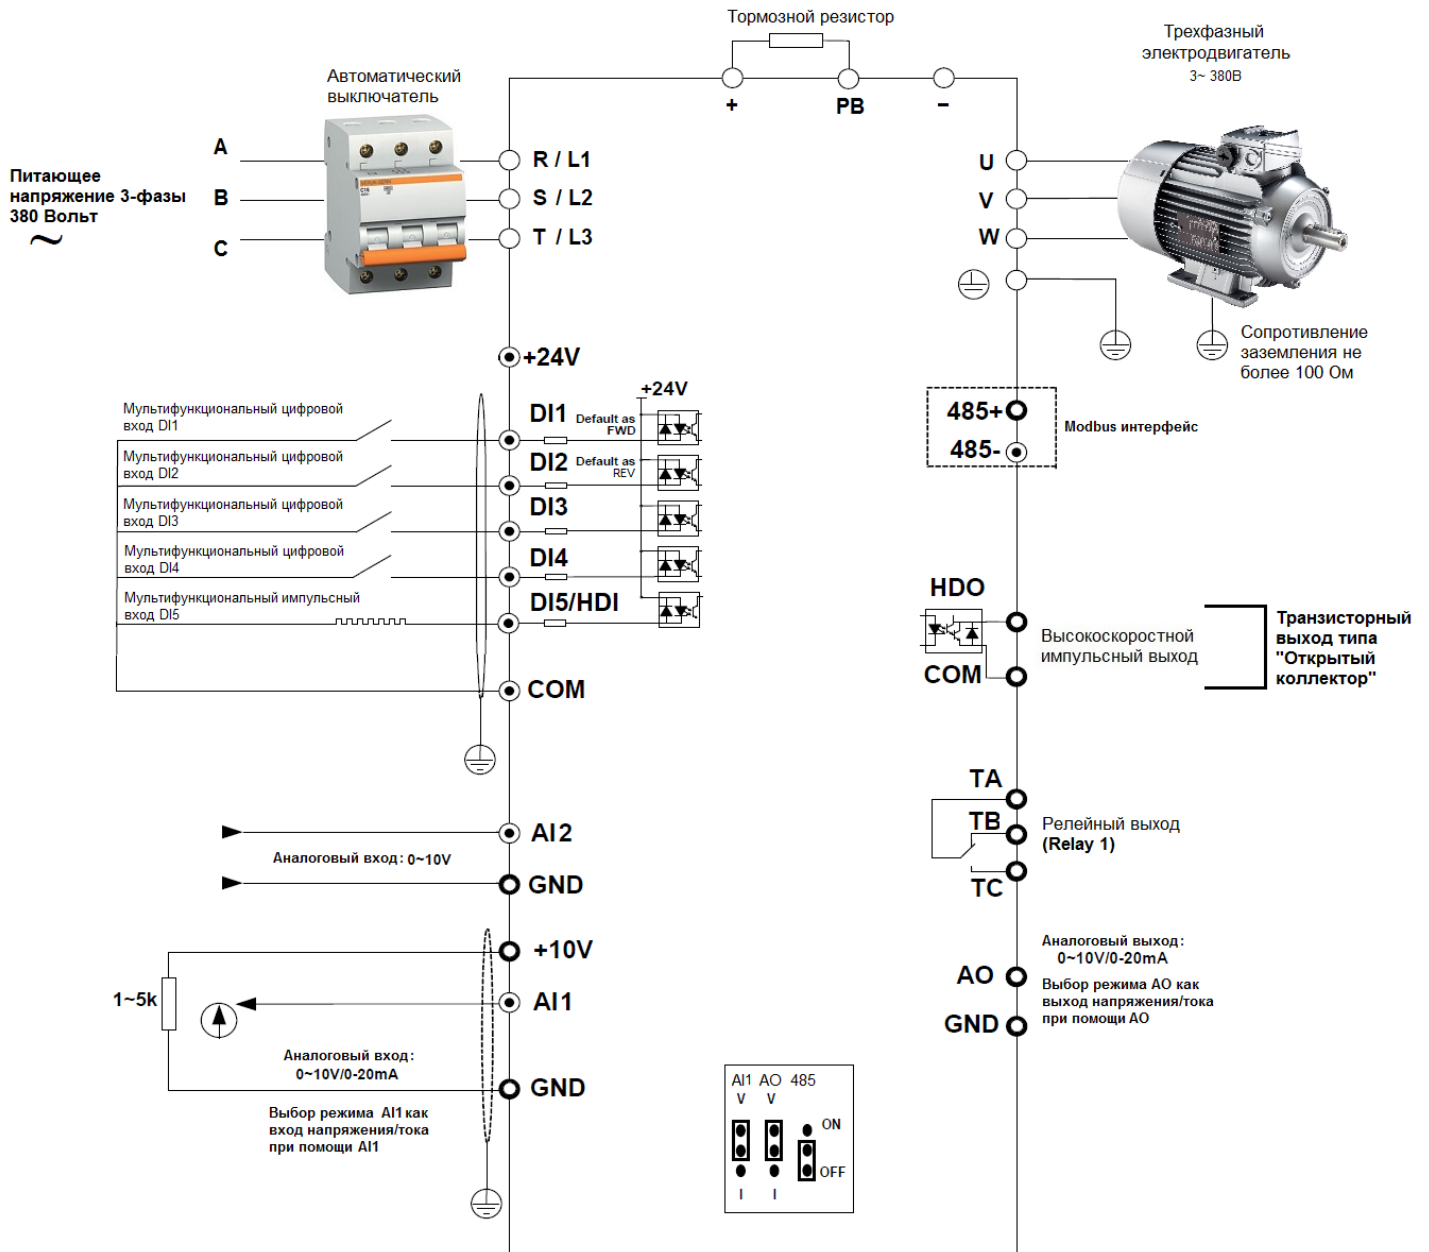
Тормозной резистор

Трехфазный электродвигатель
3~ 380В

Автоматический выключатель

+ PB -

Питающее напряжение 3-фазы 380 Вольт
~

A
B
C

R / L1
S / L2
T / L3

U
V
W

Сопротивление заземления не более 100 Ом

+24V

+24V

Мультифункциональный цифровой вход DI1
DI1 Default as FWD

Мультифункциональный цифровой вход DI2
DI2 Default as REV

Мультифункциональный цифровой вход DI3
DI3

Мультифункциональный цифровой вход DI4
DI4

Мультифункциональный импульсный вход DI5
DI5/HDI

COM

485+
485-
Modbus интерфейс

HDO
COM
Высокоскоростной импульсный выход
Транзисторный выход типа "Открытый коллектор"

TA
TB
TC
Релейный выход (Relay 1)

AI2
Аналоговый вход: 0~10V
GND

+10V
1~5k
AI1
Аналоговый вход: 0~10V/0-20mA
GND
Выбор режима AI1 как вход напряжения/тока при помощи AI1

Аналоговый выход: 0~10V/0-20mA
Выбор режима AO как выход напряжения/тока при помощи AO
AO
GND

AI1 AO 485
V V
ON
OFF
I I